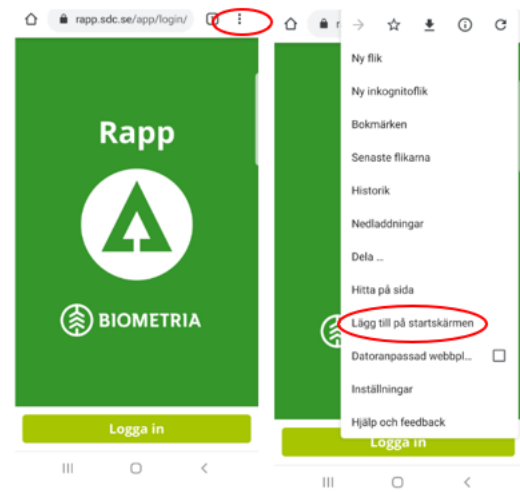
rapp.sdc.se/app/login/

Rapp

BIOMETRIA

Logga in

Ny flik

Ny inkognitoflik

Bokmärken

Senaste flikarna

Historik

Nedladdningar

Dela ...

Hitta på sida

Lägg till på startskärmen

Datoranpassad webbpl...

Inställningar

Hjälp och feedback

Logga in